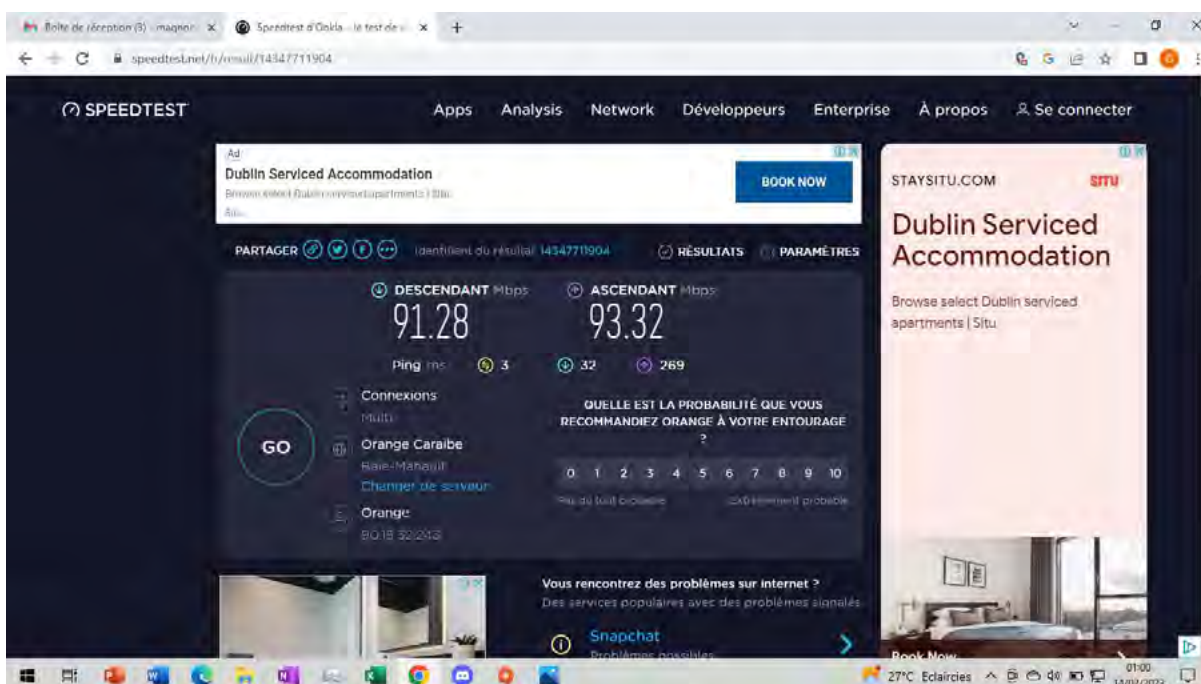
Boîte de réception (3) - magnon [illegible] × Speedtest d'Ookla - le test de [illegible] × +

speedtest.net/fr/result/14347711904

SPEEDTEST

Apps Analysis Network Développeurs Enterprise À propos Se connecter

Ad
Dublin Serviced Accommodation
Browse select Dublin serviced apartments | Situ
BOOK NOW

STAYSITU.COM SITU
Dublin Serviced Accommodation
Browse select Dublin serviced apartments | Situ

PARTAGER Identifiant du résultat 14347711904 RÉSULTATS PARAMÈTRES

DESCENDANT Mbps
91.28
ASCENDANT Mbps
93.32

Ping ms 3 32 269

GO

Connexions
Multi
Orange Caraibe
Baie-Mahault
Changer de serveur
Orange
80.15.32.243

QUELLE EST LA PROBABILITÉ QUE VOUS RECOMMANDIEZ ORANGE À VOTRE ENTOURAGE ?
0 1 2 3 4 5 6 7 8 9 10
Pas du tout probable Extrêmement probable

Vous rencontrez des problèmes sur internet ?
Des services populaires avec des problèmes signalés
Snapchat
Problèmes possibles

Book Now

27°C Eclaircies 01:00